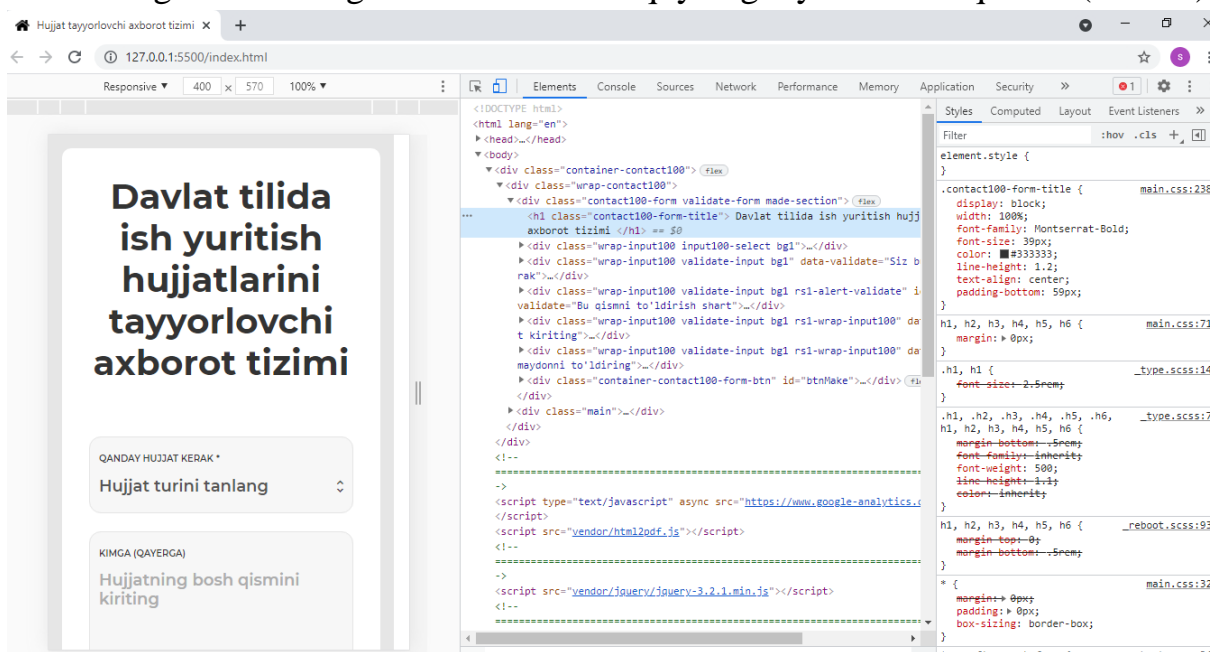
Hujjat tayyorlovchi axborot tizimi ×  +

127.0.0.1:5500/index.html

Responsive ▼  400 × 570  100% ▼

Elements  Console  Sources  Network  Performance  Memory  Application  Security  »  1

Davlat tilida ish yuritish hujjatlarini tayyorlovchi axborot tizimi

QANDAY HUJJAT KERAK *
Hujjat turini tanlang

KIMGA (QAYERGA)
Hujjatning bosh qismini kiriting

<!DOCTYPE html>
<html lang="en">
▶<head>…</head>
▼<body>
▼<div class="container-contact100"> flex
▼<div class="wrap-contact100">
▼<div class="contact100-form validate-form made-section"> flex
<h1 class="contact100-form-title"> Davlat tilida ish yuritish hujj axborot tizimi </h1> == $0
▶<div class="wrap-input100 input100-select bg1">…</div>
▶<div class="wrap-input100 validate-input bg1" data-validate="Siz b rak">…</div>
▶<div class="wrap-input100 validate-input bg1 rs1-alert-validate" i validate="Bu qismni to'ldirish shart">…</div>
▶<div class="wrap-input100 validate-input bg1 rs1-wrap-input100" da t kiriting">…</div>
▶<div class="wrap-input100 validate-input bg1 rs1-wrap-input100" da maydonni to'ldiring">…</div>
▶<div class="container-contact100-form-btn" id="btnMake">…</div>
</div>
▶<div class="main">…</div>
</div>
</div>
<!--
================================================================
->
<script type="text/javascript" async src="https://www.google-analytics.
</script>
<script src="vendor/html2pdf.js"></script>
<!--
================================================================
->
<script src="vendor/jquery/jquery-3.2.1.min.js"></script>
<!--
================================================================

Styles  Computed  Layout  Event Listeners  »
Filter  :hov .cls +
element.style {
}
.contact100-form-title {  main.css:238
display: block;
width: 100%;
font-family: Montserrat-Bold;
font-size: 39px;
color: #333333;
line-height: 1.2;
text-align: center;
padding-bottom: 59px;
}
h1, h2, h3, h4, h5, h6 {  main.css:71
margin: ▶ 0px;
}
.h1, h1 {  _type.scss:14
font-size: 2.5rem;
}
.h1, .h2, .h3, .h4, .h5, .h6, h1, h2, h3, h4, h5, h6 {  _type.scss:7
margin-bottom: .5rem;
font-family: inherit;
font-weight: 500;
line-height: 1.1;
color: inherit;
}
h1, h2, h3, h4, h5, h6 {  _reboot.scss:93
margin-top: 0;
margin-bottom: .5rem;
}
* {  main.css:32
margin: ▶ 0px;
padding: ▶ 0px;
box-sizing: border-box;
}